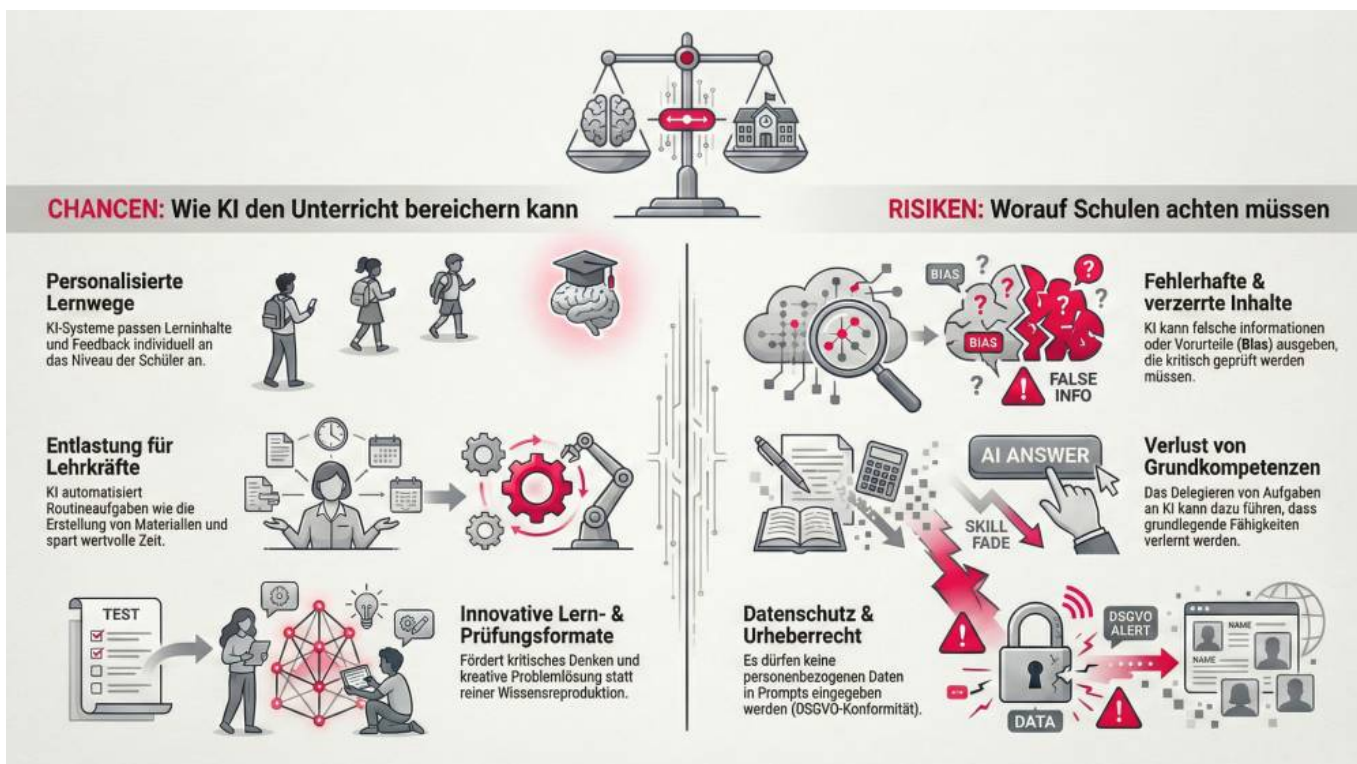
CHANCEN: Wie KI den Unterricht bereichern kann

RISIKEN: Worauf Schulen achten müssen

Personalisierte Lernwege

KI-Systeme passen Lerninhalte und Feedback individuell an das Niveau der Schüler an.

Entlastung für Lehrkräfte

KI automatisiert Routineaufgaben wie die Erstellung von Materialien und spart wertvolle Zeit.

TEST

Innovative Lern- & Prüfungsformate

Fördert kritisches Denken und kreative Problemlösung statt reiner Wissensreproduktion.

BIAS

BIAS

FALSE INFO

Fehlerhafte & verzerrte Inhalte

KI kann falsche informationen oder Vorurteile (Bias) ausgeben, die kritisch geprüft werden müssen.

AI ANSWER

SKILL FADE

Verlust von Grundkompetenzen

Das Delegieren von Aufgaben an KI kann dazu führen, dass grundlegende Fähigkeiten verlernt werden.

Datenschutz & Urheberrecht

Es dürfen keine personenbezogenen Daten in Prompts eingegeben werden (DSGVO-Konformität).

DSGVO ALERT

DATA

NAME

NAME